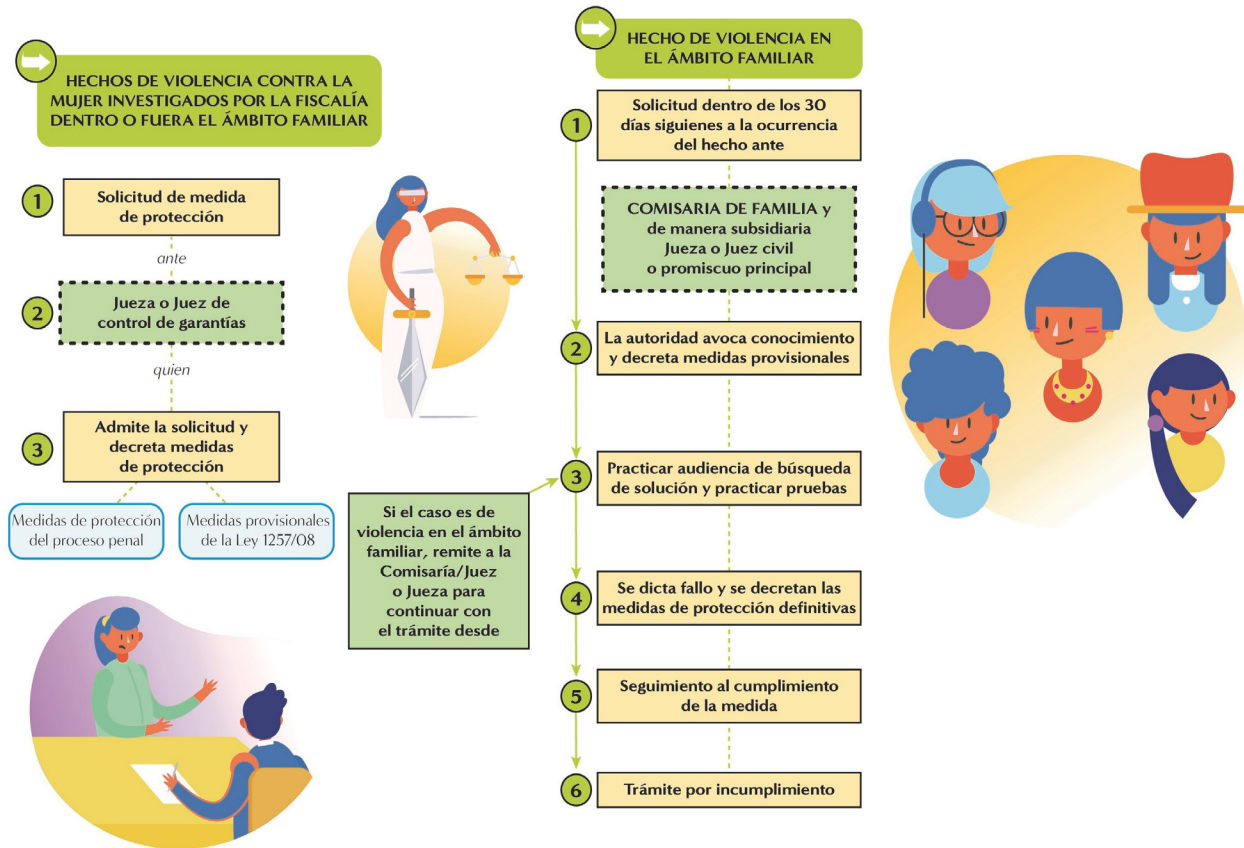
HECHOS DE VIOLENCIA CONTRA LA MUJER INVESTIGADOS POR LA FISCALÍA DENTRO O FUERA EL ÁMBITO FAMILIAR

1 Solicitud de medida de protección

ante

2 Jueza o Juez de control de garantías

quien

3 Admite la solicitud y decreta medidas de protección

Medidas de protección del proceso penal

Medidas provisionales de la Ley 1257/08

HECHO DE VIOLENCIA EN EL ÁMBITO FAMILIAR

1 Solicitud dentro de los 30 días siguienes a la ocurrencia del hecho ante

COMISARIA DE FAMILIA y de manera subsidiaria Jueza o Juez civil o promiscuo principal

2 La autoridad avoca conocimiento y decreta medidas provisionales

Si el caso es de violencia en el ámbito familiar, remite a la Comisaría/Juez o Jueza para continuar con el trámite desde

3 Practicar audiencia de búsqueda de solución y practicar pruebas

4 Se dicta fallo y se decretan las medidas de protección definitivas

5 Seguimiento al cumplimiento de la medida

6 Trámite por incumplimiento